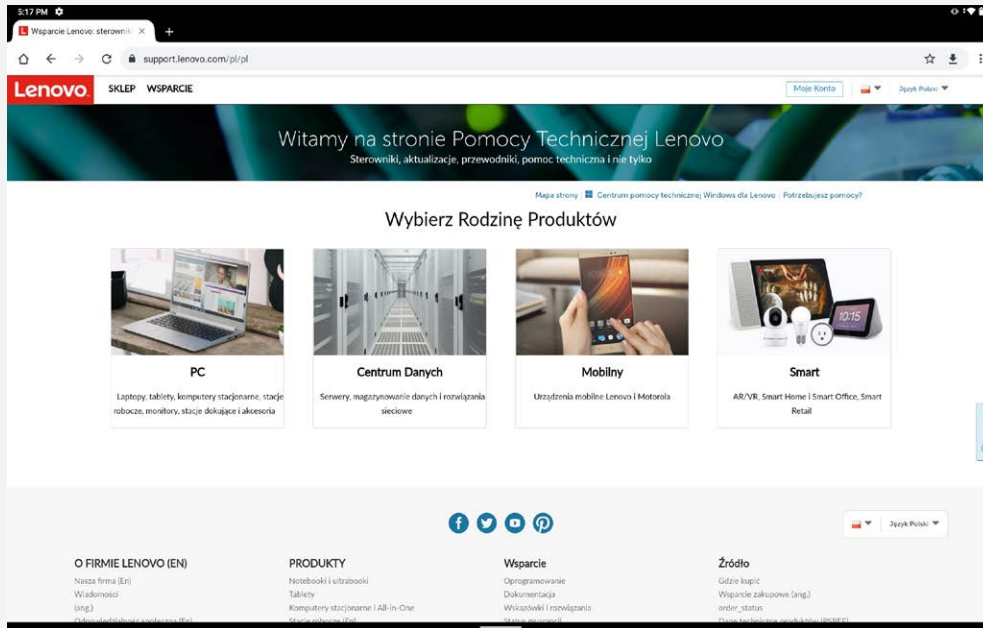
5:17 PM

Wsparcie Lenovo: sterowni ×  +

support.lenovo.com/pl/pl

Lenovo SKLEP WSPARCIE

Moje Konto

Język Polski

Witamy na stronie Pomocy Technicznej Lenovo
Sterowniki, aktualizacje, przewodniki, pomoc techniczna i nie tylko

Mapa strony | Centrum pomocy technicznej Windows dla Lenovo | Potrzebujesz pomocy?

Wybierz Rodzinę Produktów

PC
Laptopy, tablety, komputery stacjonarne, stacje robocze, monitory, stacje dokujące i akcesoria

Centrum Danych
Serwery, magazynowanie danych i rozwiązania sieciowe

Mobilny
Urządzenia mobilne Lenovo i Motorola

Smart
AR/VR, Smart Home i Smart Office, Smart Retail

Język Polski

O FIRMIE LENOVO (EN)
Nasza firma (En)
Wiadomości (ang.)
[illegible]

PRODUKTY
Notebooki i ultrabooki
Tablety
Komputery stacjonarne i All-in-One
Stacje robocze (En)

Wsparcie
Oprogramowanie
Dokumentacja
Wskazówki i rozwiązania
Status gwarancji

Źródło
Gdzie kupić
Wsparcie zakupowe (ang.)
order_status
Dane techniczne produktów (PSREF)